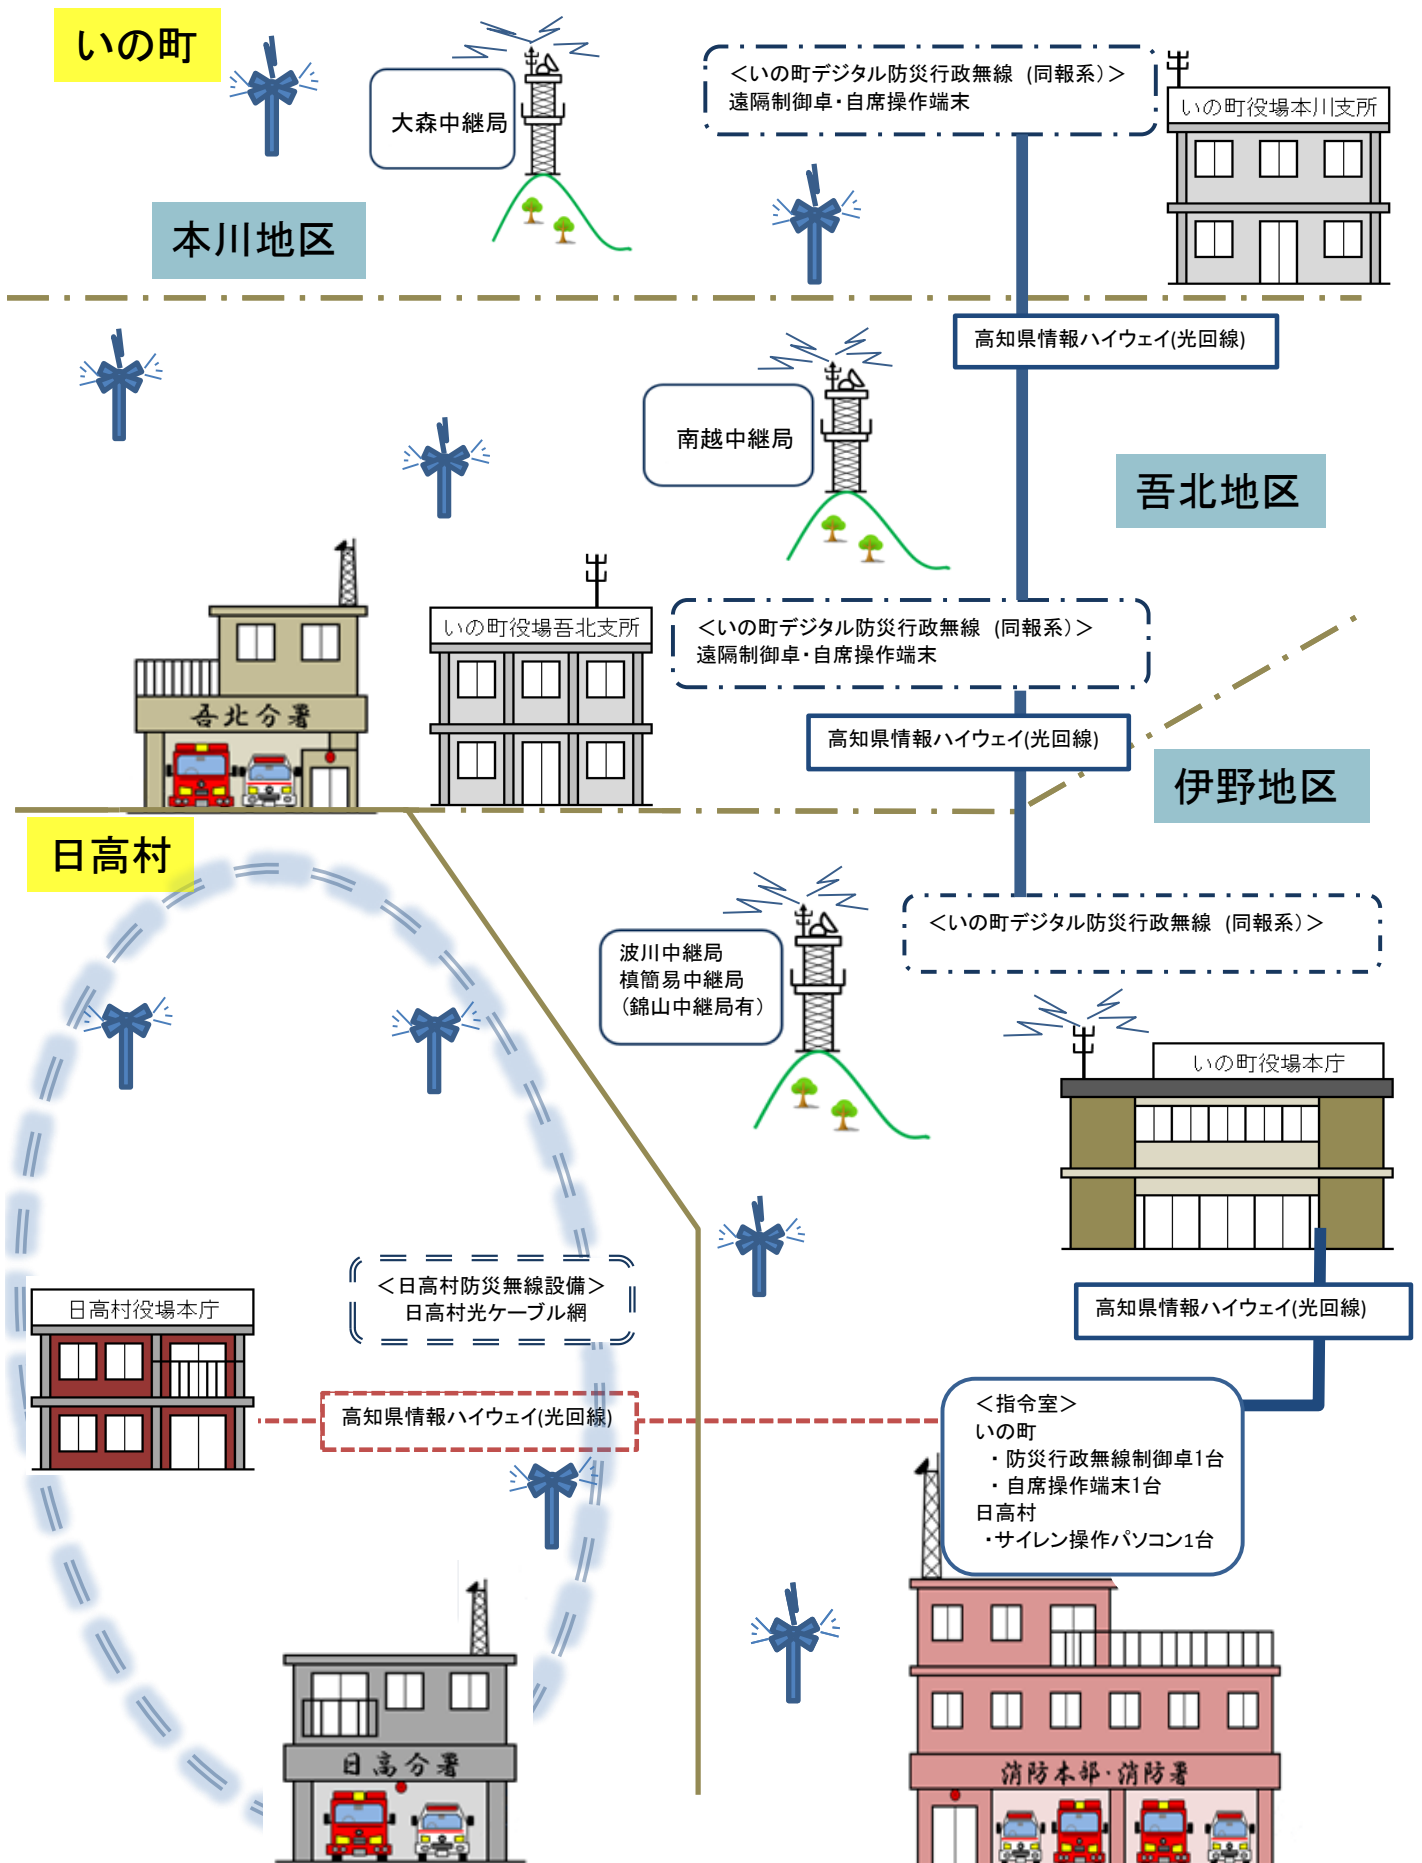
いの町

大森中継局

<いの町デジタル防災行政無線（同報系）>
遠隔制御卓・自席操作端末

いの町役場本川支所

本川地区

高知県情報ハイウェイ(光回線)

南越中継局

吾北地区

いの町役場吾北支所

吾北分署

<いの町デジタル防災行政無線（同報系）>
遠隔制御卓・自席操作端末

高知県情報ハイウェイ(光回線)

伊野地区

日高村

波川中継局
槙簡易中継局
（錦山中継局有）

<いの町デジタル防災行政無線（同報系）>

いの町役場本庁

<日高村防災無線設備>
日高村光ケーブル網

日高村役場本庁

高知県情報ハイウェイ(光回線)

高知県情報ハイウェイ(光回線)

<指令室>
いの町
・防災行政無線制御卓1台
・自席操作端末1台
日高村
・サイレン操作パソコン1台

日高分署

消防本部・消防署